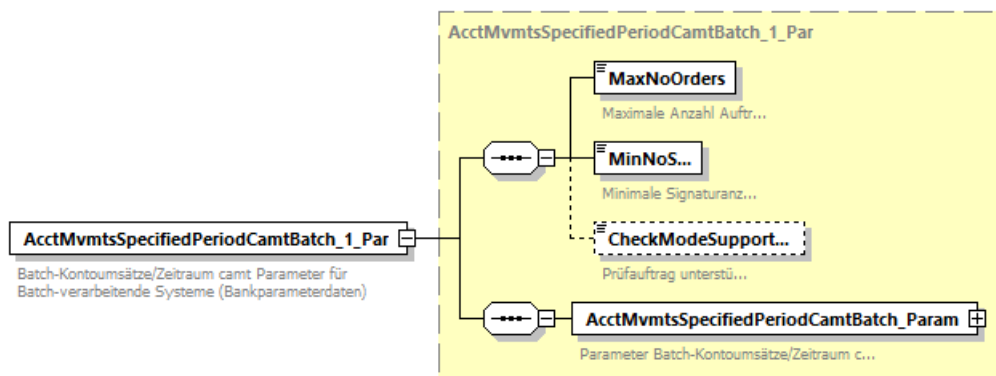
AcctMvmtsSpecifiedPeriodCamtBatch_1_Par

MaxNoOrders

Maximale Anzahl Auftr...

MinNoS...

Minimale Signaturanz...

CheckModeSupport...

Prüfauftrag unterstü...

AcctMvmtsSpecifiedPeriodCamtBatch_1_Par

Batch-Kontoumsätze/Zeitraum camt Parameter für Batch-verarbeitende Systeme (Bankparameterdaten)

AcctMvmtsSpecifiedPeriodCamtBatch_Param

Parameter Batch-Kontoumsätze/Zeitraum c...